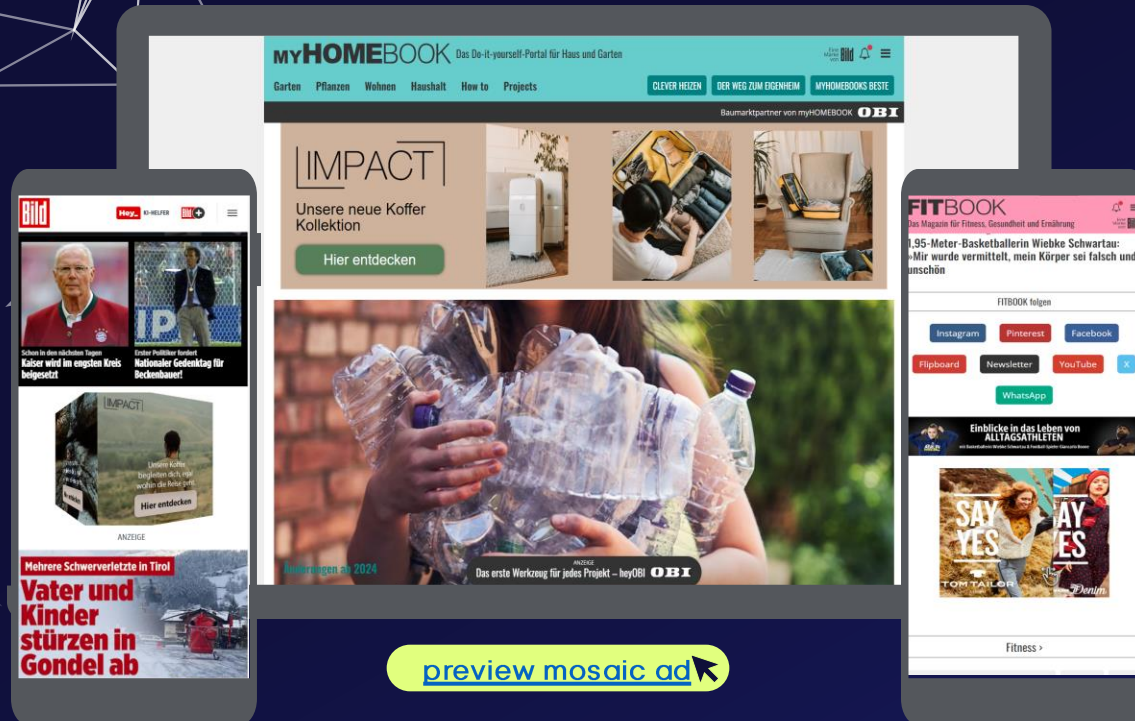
Bild

Hey_ KI-HELFER

Schon in den nächsten Tagen
Kaiser wird im engsten Kreis beigesetzt

Erster Politiker fordert
Nationaler Gedenktag für Beckenbauer!

IMPACT

Unsere Koffer begleiten dich, wohin die Reise geht.

Hier entdecken

ANZEIGE

Mehrere Schwerverletzte in Tirol
Vater und Kinder stürzen in Gondel ab

myHOMEBOOK Das Do-it-yourself-Portal für Haus und Garten

Garten Pflanzen Wohnen Haushalt How to Projects

CLEVER HEIZEN DER WEG ZUM EIGENHEIM MYHOMEBOOKS BESTE

Baumarktpartner von myHOMEBOOK OBI

IMPACT

Unsere neue Koffer Kollektion

Hier entdecken

Änderungen ab 2024

ANZEIGE
Das erste Werkzeug für jedes Projekt – heyOBI OBI

FITBOOK
Das Magazin für Fitness, Gesundheit und Ernährung

1,95-Meter-Basketballerin Wiebke Schwartau: »Mir wurde vermittelt, mein Körper sei falsch und unschön

FITBOOK folgen

Instagram Pinterest Facebook
Flipboard Newsletter YouTube X
WhatsApp

Einblicke in das Leben von ALLTAGSATHLETEN

SAY YES SAY YES
TOM TAILOR Denim

Fitness >

preview mosaic ad